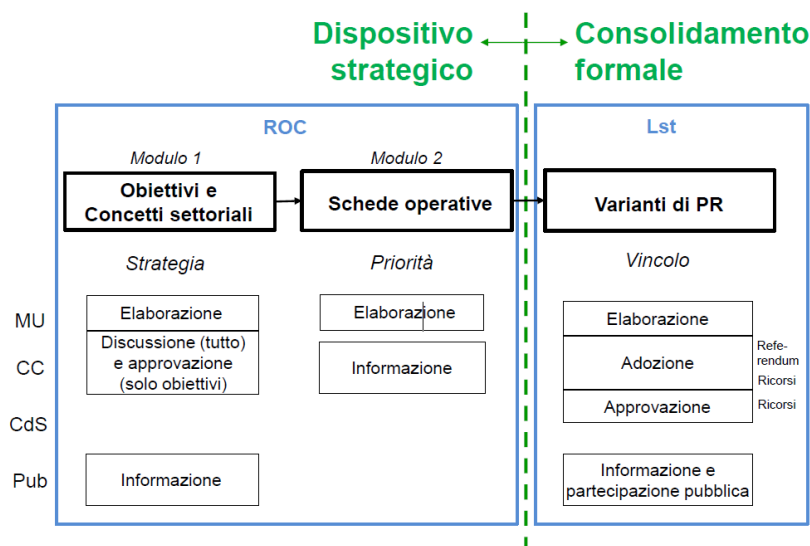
Dispositivo strategico

Consolidamento formale

ROC

Modulo 1

Obiettivi e Concetti settoriali

Modulo 2

Schede operative

Lst

Varianti di PR

Strategia

Priorità

Vincolo

MU

CC

CdS

Pub

Elaborazione

Discussione (tutto) e approvazione (solo obiettivi)

Informazione

Elaborazione

Informazione

Elaborazione

Adozione

Referendum

Ricorsi

Approvazione

Ricorsi

Informazione e partecipazione pubblica